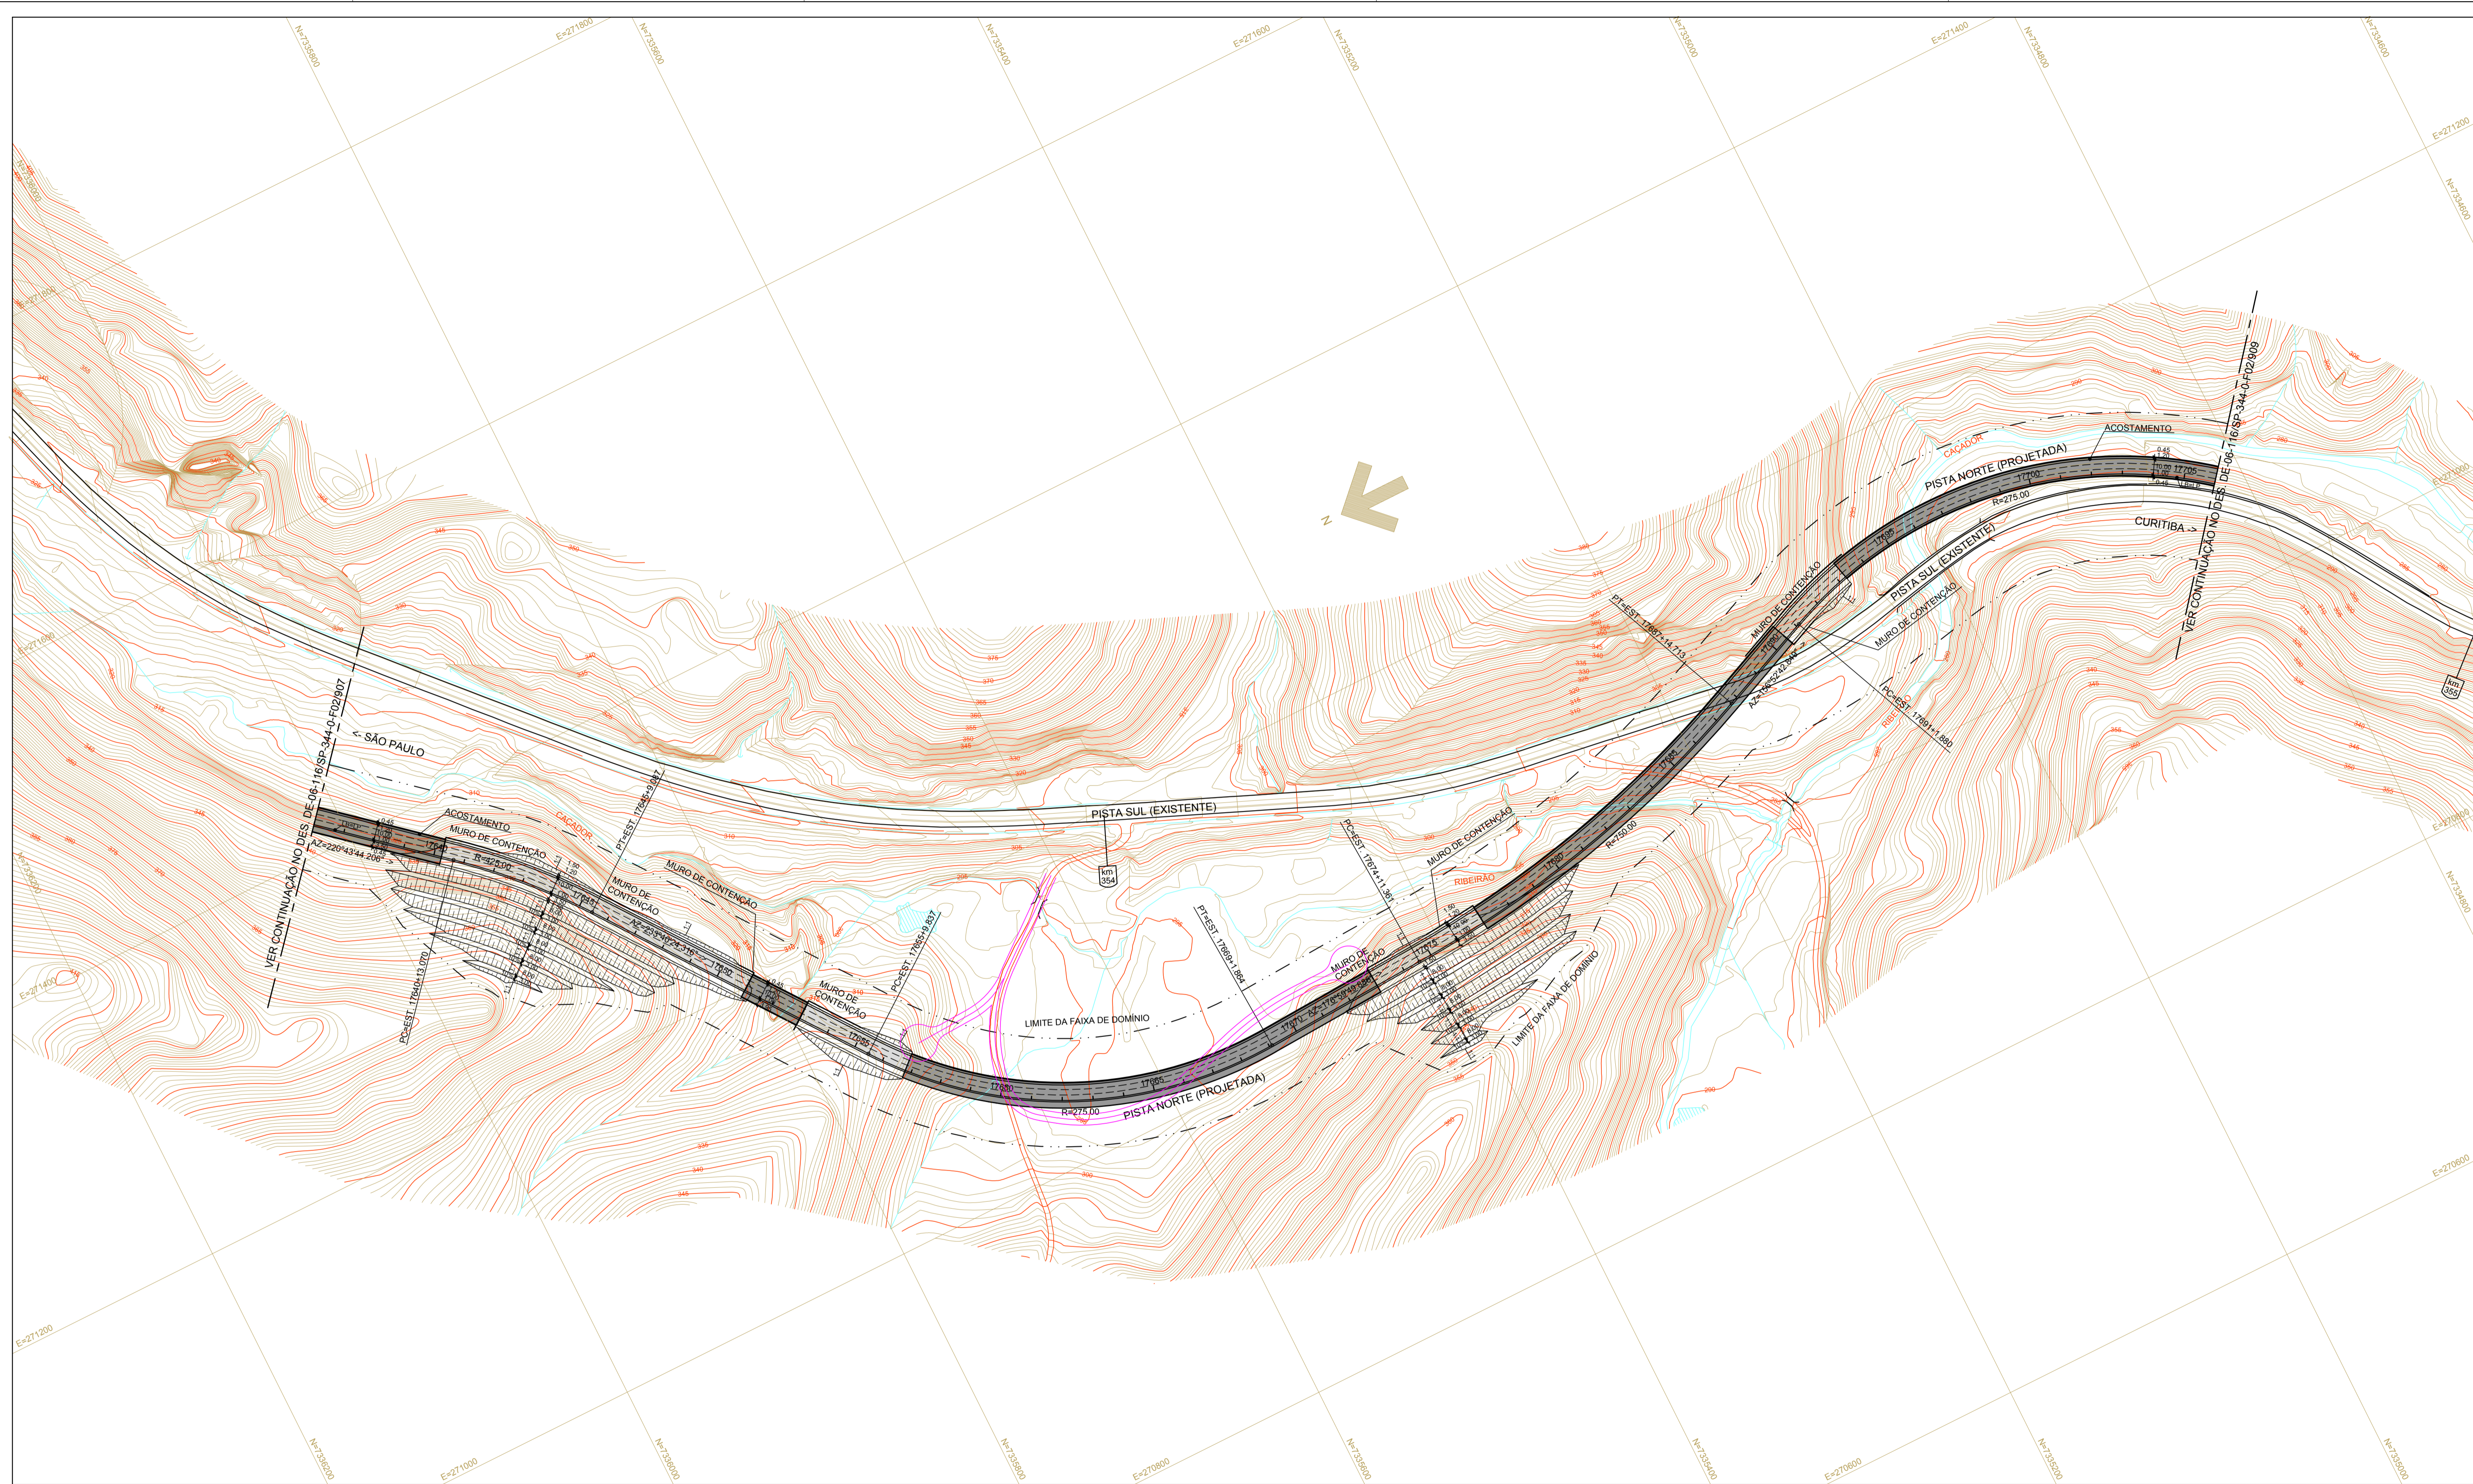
N=7335800
E=271800
N=7335600
N=7335400
E=271600
N=7335200
N=7335000
E=271400
N=7334800
N=7334600
E=271200
N=7334600
E=271000
E=271600
E=271400
N=7335800
N=7334800
E=270800
E=271200
E=270600
N=7336000
E=271000
N=7335600
N=7335400
E=270800
N=7335200
N=7335000
E=270600
N=7334800
N=7334600

N

VER CONTINUAÇÃO NO DES. DE-06-116/SP-344-0-F02/907
VER CONTINUAÇÃO NO DES. DE-06-116/SP-344-0-F02/909

<- SÃO PAULO
CURITIBA ->

PISTA SUL (EXISTENTE)
PISTA SUL (EXISTENTE)
PISTA NORTE (PROJETADA)
PISTA NORTE (PROJETADA)

ACOSTAMENTO
ACOSTAMENTO
MURO DE CONTENÇÃO
MURO DE CONTENÇÃO
MURO DE CONTENÇÃO
MURO DE CONTENÇÃO
MURO DE CONTENÇÃO
MURO DE CONTENÇÃO
MURO DE CONTENÇÃO
MURO DE CONTENÇÃO

CAÇADOR
CAÇADOR
RIBEIRÃO
RIBEIRÃO

LIMITE DA FAIXA DE DOMÍNIO
LIMITE DA FAIXA DE DOMÍNIO

km 354
km 355

AZ=220°43'44.206"
R=425.00
AZ=223°40'24.316"
R=275.00
R=275.00
R=750.00
AZ=179°58'42.840"
AZ=176°40'49.660"

PT=EST. 17645+9.987
PC=EST. 17640+13.070
PC=EST. 17655+9.837
PT=EST. 17669+1.864
PC=EST. 17674+11.361
PT=EST. 17687+14.713
PC=EST. 17691+1.880

17640
17645
17650
17655
17660
17665
17670
17675
17680
17685
17690
17695
17700
17705

0.45
1.20
1.50
10.00